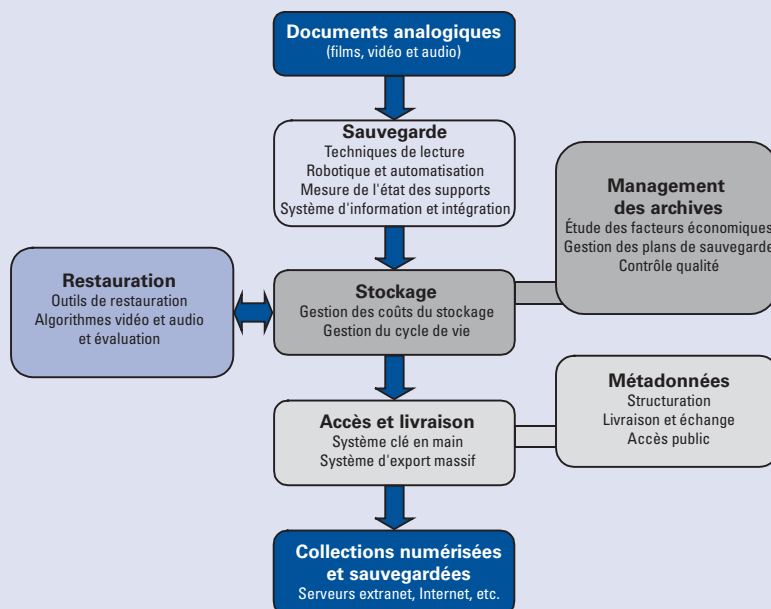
Documents analogiques
(films, vidéo et audio)

Sauvegarde
Techniques de lecture
Robotique et automatisation
Mesure de l'état des supports
Système d'information et intégration

Management des archives
Étude des facteurs économiques
Gestion des plans de sauvegarde
Contrôle qualité

Restauration
Outils de restauration
Algorithmes vidéo et audio et évaluation

Stockage
Gestion des coûts du stockage
Gestion du cycle de vie

Métadonnées
Structuration
Livraison et échange
Accès public

Accès et livraison
Système clé en main
Système d'export massif

Collections numérisées et sauvegardées
Serveurs extranet, Internet, etc.